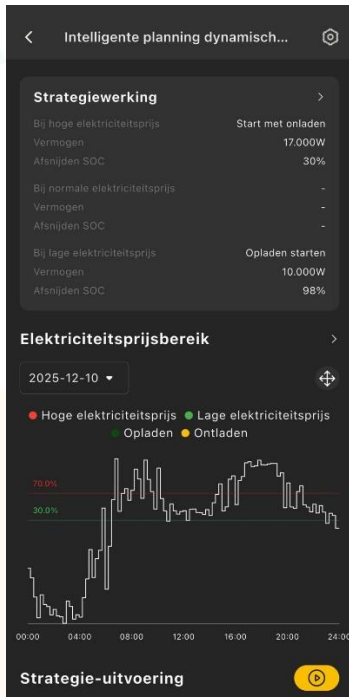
Intelligente planning dynamisch...

Strategiewerking

Bij hoge elektriciteitsprijs | Start met onladen
Vermogen | 17.000W
Afsnijden SOC | 30%

Bij normale elektriciteitsprijs | -
Vermogen | -
Afsnijden SOC | -

Bij lage elektriciteitsprijs | Opladen starten
Vermogen | 10.000W
Afsnijden SOC | 98%

Elektriciteitsprijsbereik

2025-12-10

Hoge elektriciteitsprijs   Lage elektriciteitsprijs
Opladen   Ontladen

70.0%
30.0%

00:00 04:00 08:00 12:00 16:00 20:00 24:00

Strategie-uitvoering